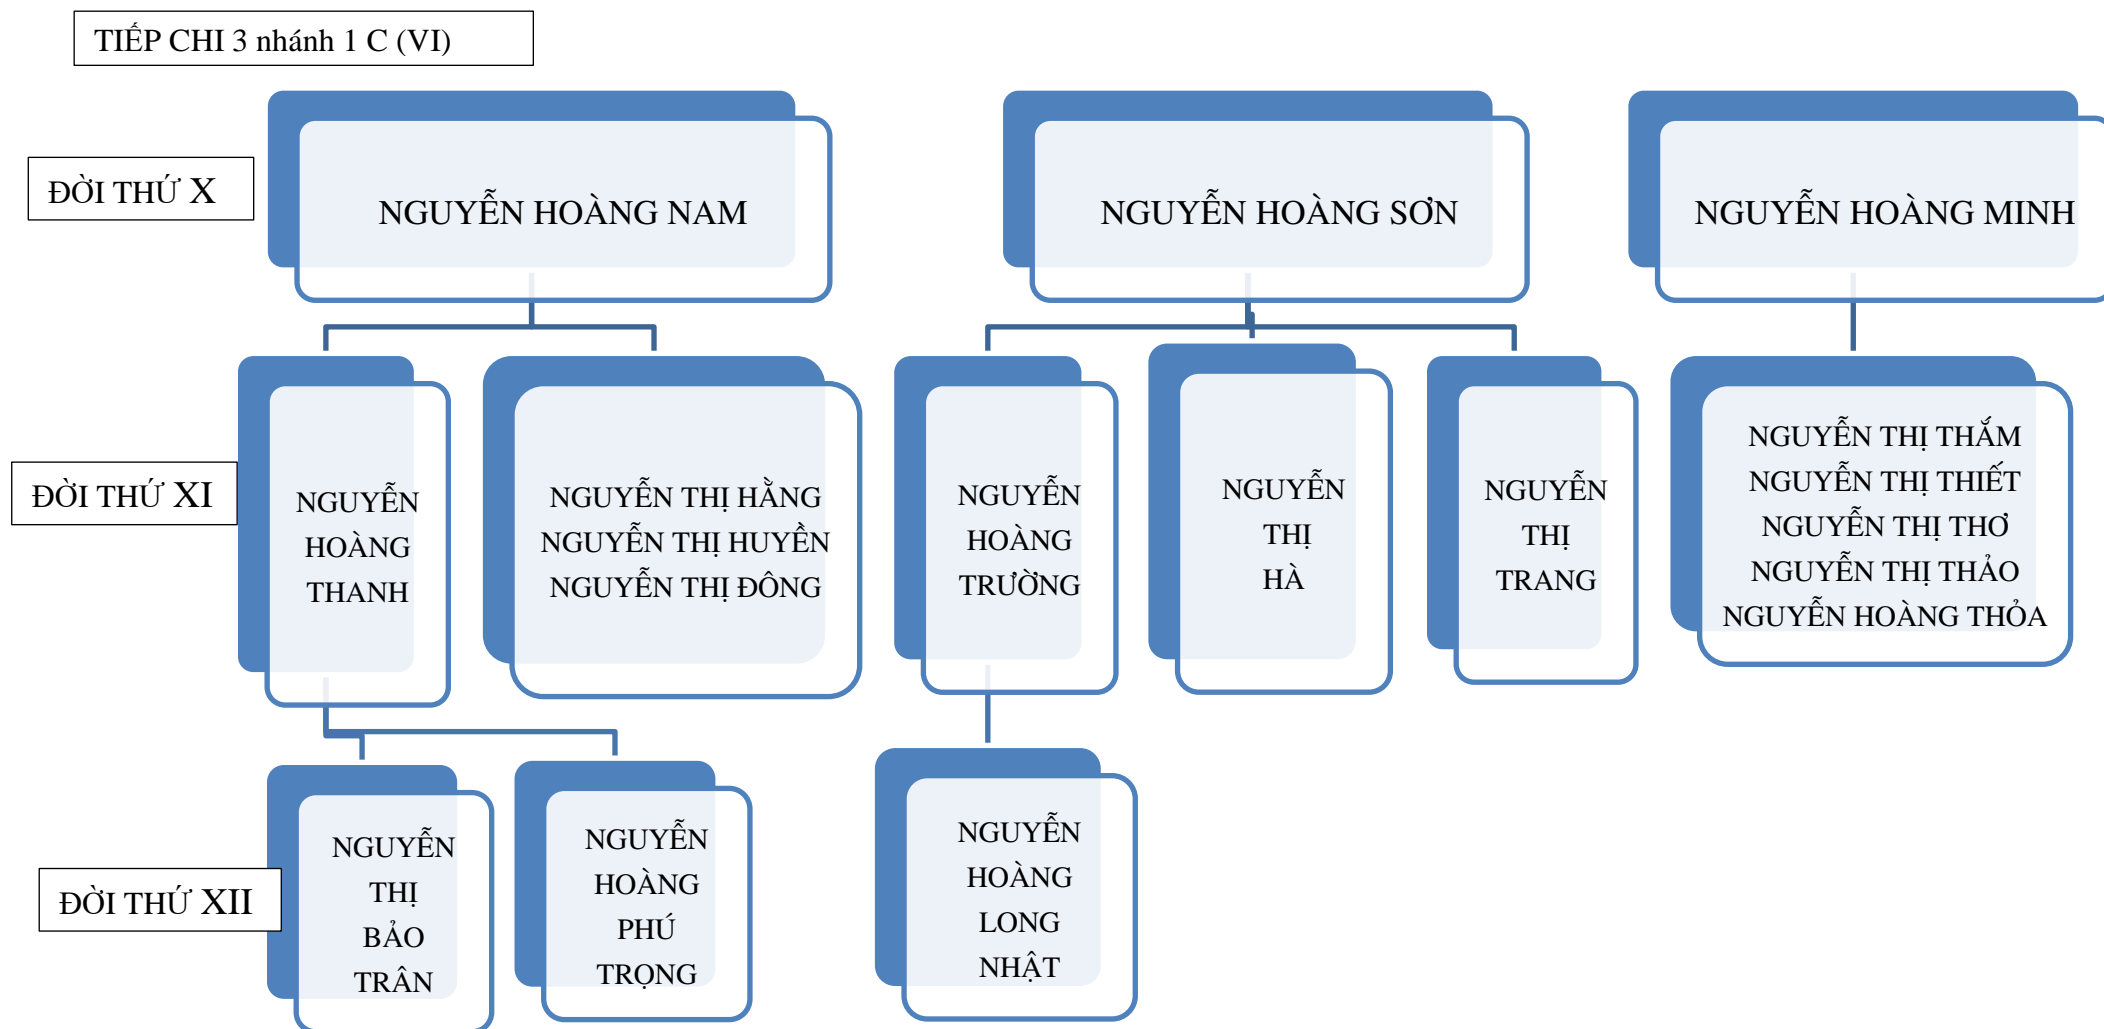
TIẾP CHI 3 nhánh 1 C (VI)

ĐỜI THỨ X

NGUYỄN HOÀNG NAM

NGUYỄN HOÀNG SƠN

NGUYỄN HOÀNG MINH

ĐỜI THỨ XI

NGUYỄN HOÀNG THANH

NGUYỄN THỊ HẰNG
NGUYỄN THỊ HUYỀN
NGUYỄN THỊ ĐÔNG

NGUYỄN HOÀNG TRƯỜNG

NGUYỄN THỊ HÀ

NGUYỄN THỊ TRANG

NGUYỄN THỊ THẮM
NGUYỄN THỊ THIẾT
NGUYỄN THỊ THƠ
NGUYỄN THỊ THẢO
NGUYỄN HOÀNG THỎA

ĐỜI THỨ XII

NGUYỄN THỊ BẢO TRÂN

NGUYỄN HOÀNG PHÚ TRỌNG

NGUYỄN HOÀNG LONG NHẬT